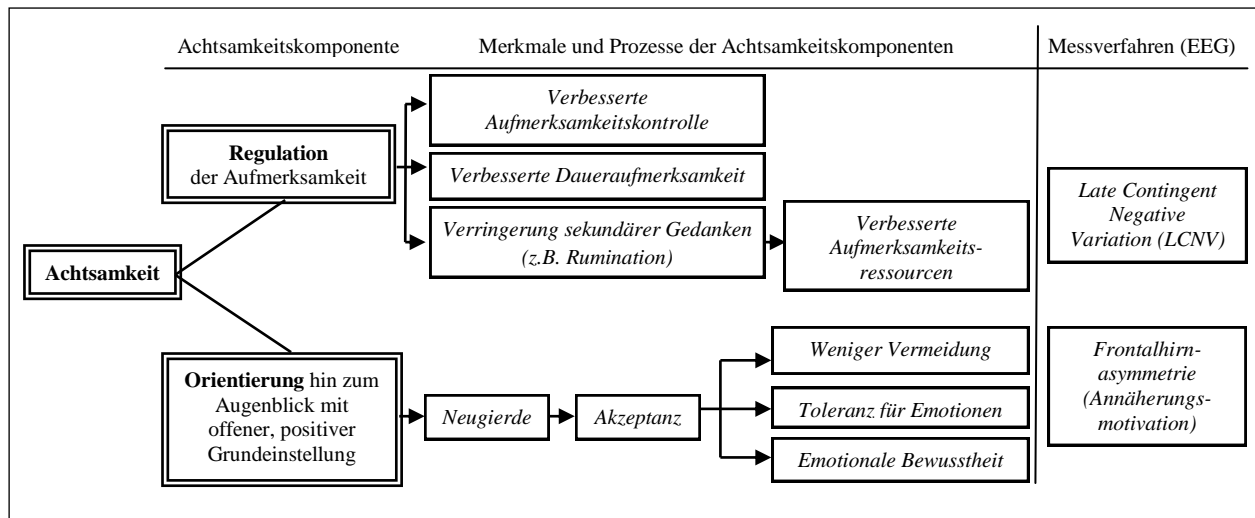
Achtsamkeitskomponente

Merkmale und Prozesse der Achtsamkeitskomponenten

Messverfahren (EEG)

**Regulation** der Aufmerksamkeit

*Verbesserte Aufmerksamkeitskontrolle*

*Verbesserte Daueraufmerksamkeit*

*Verringerung sekundärer Gedanken (z.B. Rumination)*

*Verbesserte Aufmerksamkeitsressourcen*

*Late Contingent Negative Variation (LCNV)*

**Achtsamkeit**

**Orientierung** hin zum Augenblick mit offener, positiver Grundeinstellung

*Neugierde*

*Akzeptanz*

*Weniger Vermeidung*

*Toleranz für Emotionen*

*Emotionale Bewusstheit*

*Frontalhirnasymmetrie (Annäherungsmotivation)*